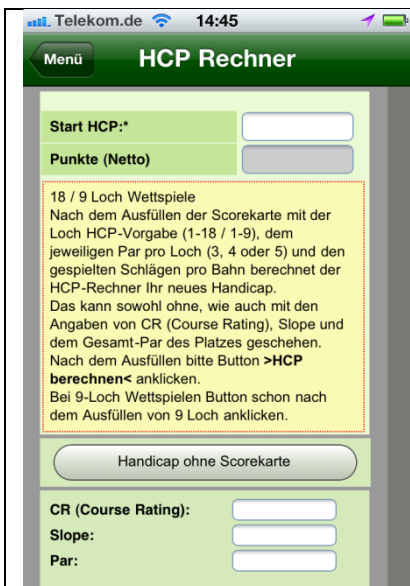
Telekom.de 14:45

Menü HCP Rechner

Start HCP:*

Punkte (Netto)

18 / 9 Loch Wettspiele
Nach dem Ausfüllen der Scorekarte mit der Loch HCP-Vorgabe (1-18 / 1-9), dem jeweiligen Par pro Loch (3, 4 oder 5) und den gespielten Schlägen pro Bahn berechnet der HCP-Rechner Ihr neues Handicap.
Das kann sowohl ohne, wie auch mit den Angaben von CR (Course Rating), Slope und dem Gesamt-Par des Platzes geschehen.
Nach dem Ausfüllen bitte Button >HCP berechnen< anklicken.
Bei 9-Loch Wettspielen Button schon nach dem Ausfüllen von 9 Loch anklicken.

Handicap ohne Scorekarte

CR (Course Rating):
Slope:
Par: